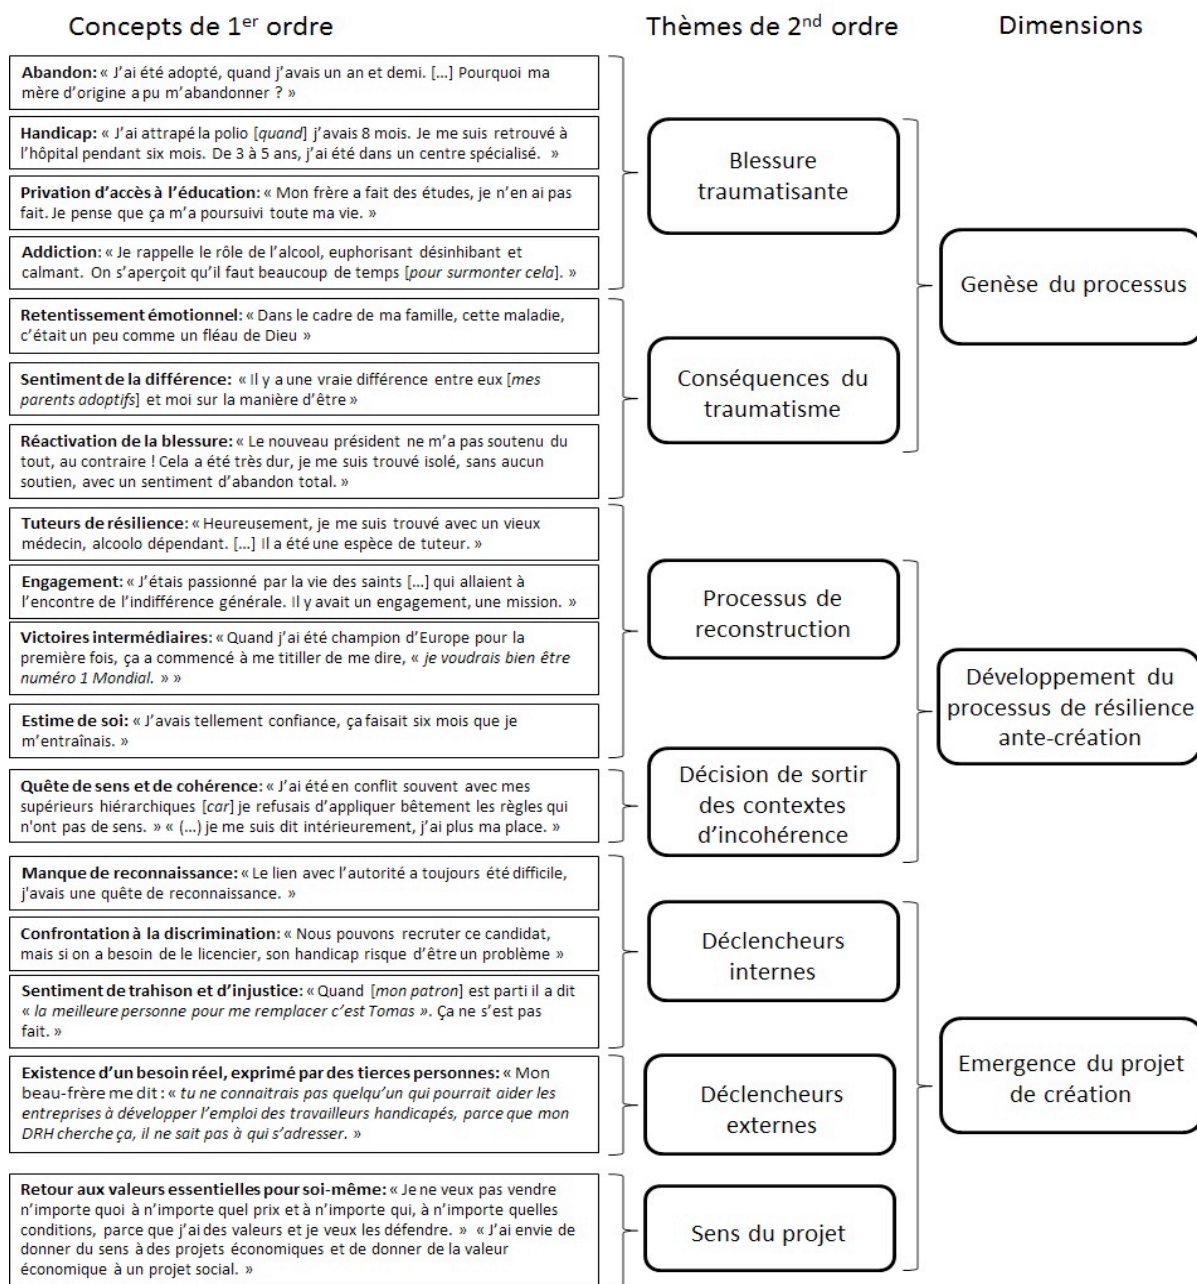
Concepts de 1$^{er}$ ordre

Thèmes de 2$^{nd}$ ordre

Dimensions

**Abandon:** « J'ai été adopté, quand j'avais un an et demi. [...] Pourquoi ma mère d'origine a pu m'abandonner ? »

**Handicap:** « J'ai attrapé la polio [*quand*] j'avais 8 mois. Je me suis retrouvé à l'hôpital pendant six mois. De 3 à 5 ans, j'ai été dans un centre spécialisé. »

**Privation d'accès à l'éducation:** « Mon frère a fait des études, je n'en ai pas fait. Je pense que ça m'a poursuivi toute ma vie. »

**Addiction:** « Je rappelle le rôle de l'alcool, euphorisant désinhibant et calmant. On s'aperçoit qu'il faut beaucoup de temps [*pour surmonter cela*]. »

**Retentissement émotionnel:** « Dans le cadre de ma famille, cette maladie, c'était un peu comme un fléau de Dieu »

**Sentiment de la différence:** « Il y a une vraie différence entre eux [*mes parents adoptifs*] et moi sur la manière d'être »

**Réactivation de la blessure:** « Le nouveau président ne m'a pas soutenu du tout, au contraire ! Cela a été très dur, je me suis trouvé isolé, sans aucun soutien, avec un sentiment d'abandon total. »

**Tuteurs de résilience:** « Heureusement, je me suis trouvé avec un vieux médecin, alcoolo dépendant. [...] Il a été une espèce de tuteur. »

**Engagement:** « J'étais passionné par la vie des saints [...] qui allaient à l'encontre de l'indifférence générale. Il y avait un engagement, une mission. »

**Victoires intermédiaires:** « Quand j'ai été champion d'Europe pour la première fois, ça a commencé à me titiller de me dire, « *je voudrais bien être numéro 1 Mondial.* » »

**Estime de soi:** « J'avais tellement confiance, ça faisait six mois que je m'entraînais. »

**Quête de sens et de cohérence:** « J'ai été en conflit souvent avec mes supérieurs hiérarchiques [*car*] je refusais d'appliquer bêtement les règles qui n'ont pas de sens. » « (...) je me suis dit intérieurement, j'ai plus ma place. »

**Manque de reconnaissance:** « Le lien avec l'autorité a toujours été difficile, j'avais une quête de reconnaissance. »

**Confrontation à la discrimination:** « Nous pouvons recruter ce candidat, mais si on a besoin de le licencier, son handicap risque d'être un problème »

**Sentiment de trahison et d'injustice:** « Quand [*mon patron*] est parti il a dit « *la meilleure personne pour me remplacer c'est Tomas* ». Ça ne s'est pas fait. »

**Existence d'un besoin réel, exprimé par des tierces personnes:** « Mon beau-frère me dit : « *tu ne connaitrais pas quelqu'un qui pourrait aider les entreprises à développer l'emploi des travailleurs handicapés, parce que mon DRH cherche ça, il ne sait pas à qui s'adresser.* »

**Retour aux valeurs essentielles pour soi-même:** « Je ne veux pas vendre n'importe quoi à n'importe quel prix et à n'importe qui, à n'importe quelles conditions, parce que j'ai des valeurs et je veux les défendre. » « J'ai envie de donner du sens à des projets économiques et de donner de la valeur économique à un projet social. »

Blessure traumatisante

Conséquences du traumatisme

Processus de reconstruction

Décision de sortir des contextes d'incohérence

Déclencheurs internes

Déclencheurs externes

Sens du projet

Genèse du processus

Développement du processus de résilience ante-création

Emergence du projet de création